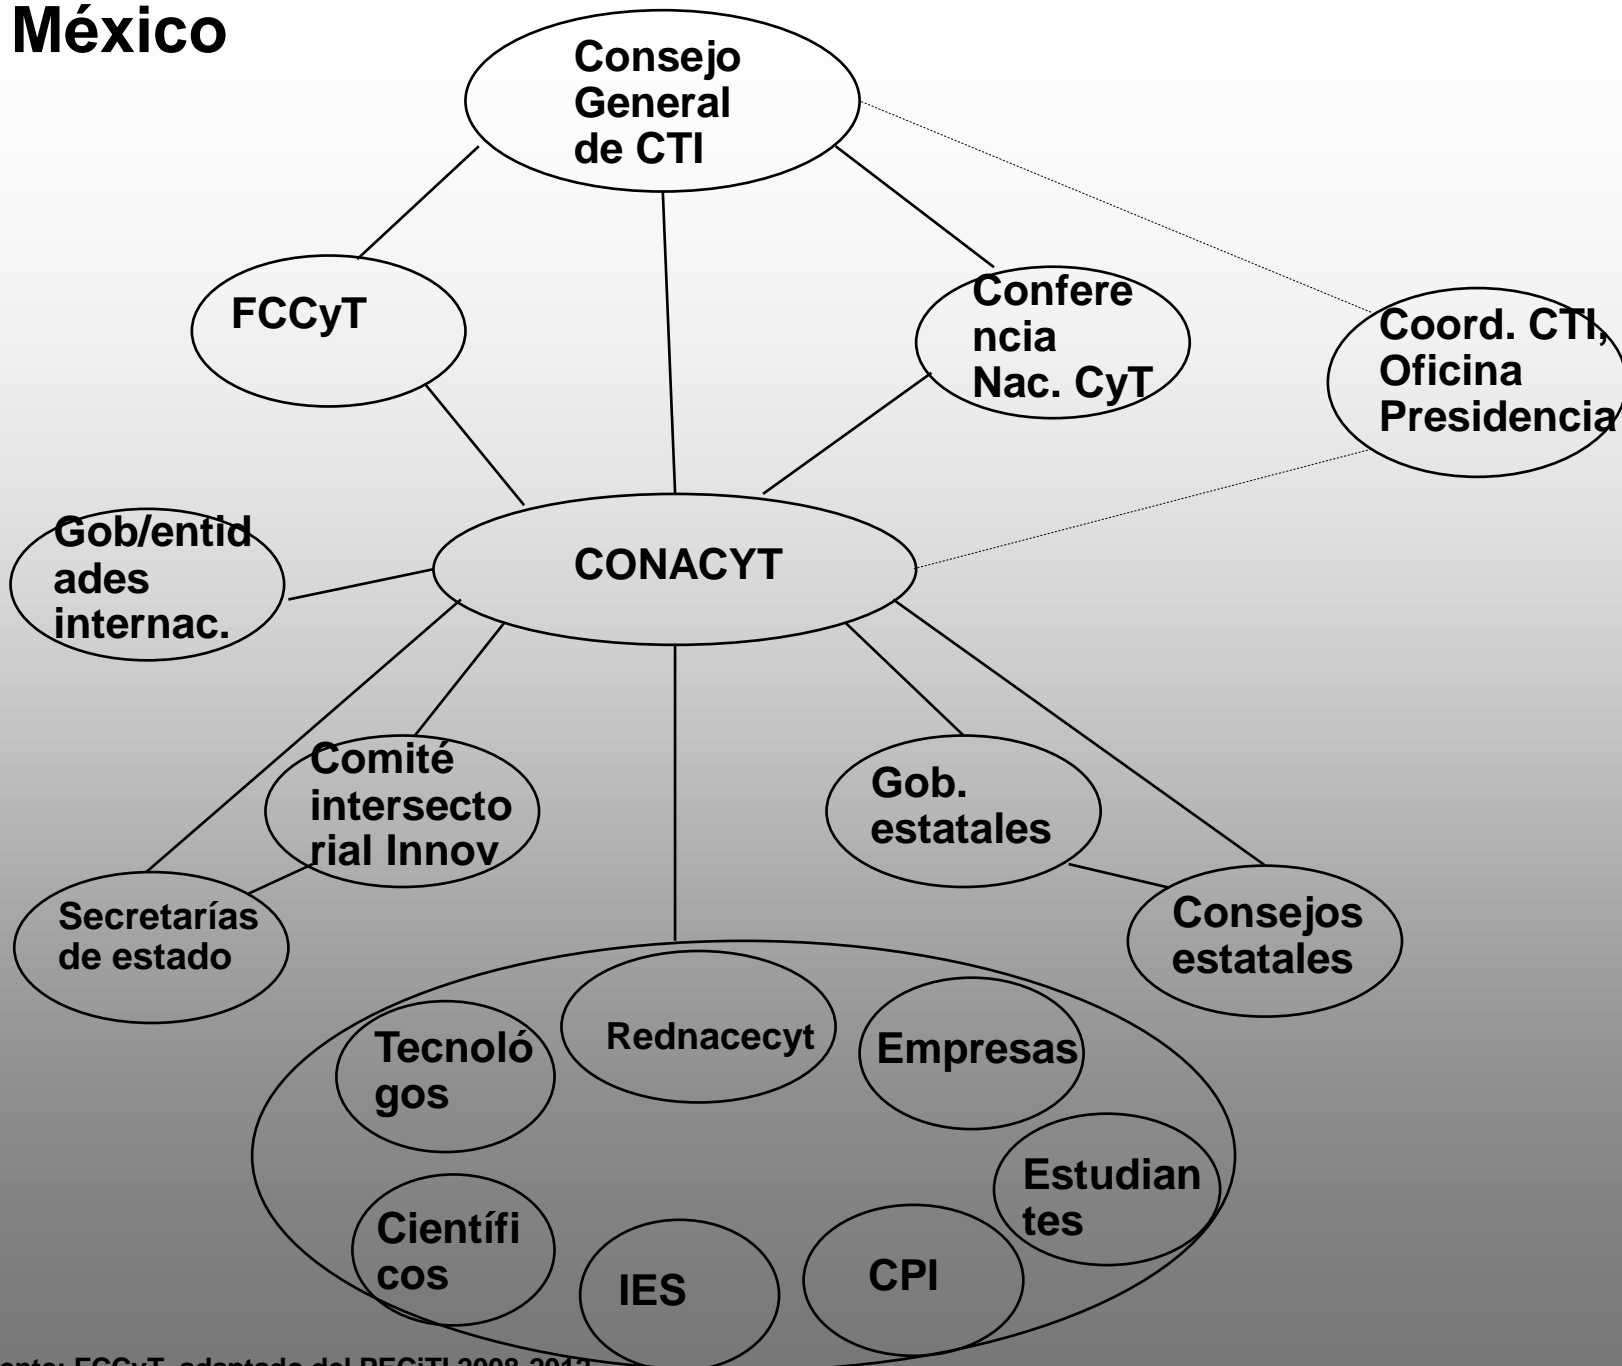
México

Consejo General de CTI

FCCyT

Conferencia Nac. CyT

Coord. CTI, Oficina Presidencia

Gob/entidades internac.

CONACYT

Comité intersectorial Innov

Gob. estatales

Secretarías de estado

Consejos estatales

Tecnológos

Rednacecyt

Empresas

Estudiantes

Científicos

IES

CPI

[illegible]ente: FCCyT, adaptado del PECiTI 2008-2012